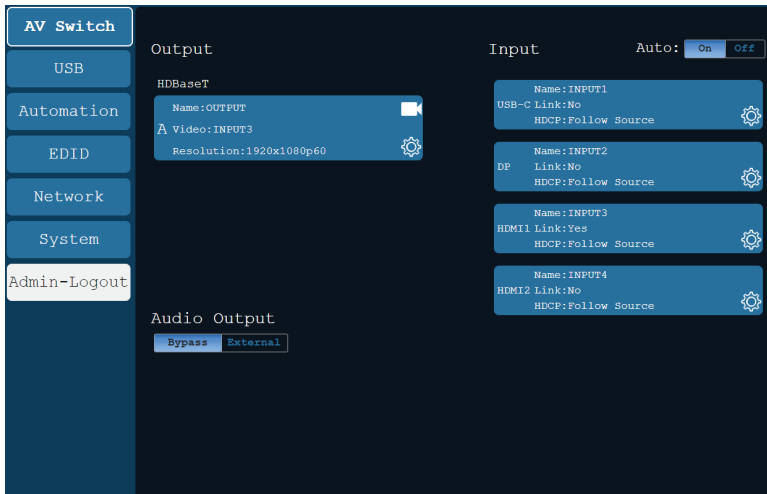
AV Switch

USB

Automation

EDID

Network

System

Admin-Logout

Output

HDBaseT

Name:OUTPUT
A Video:INPUT3
Resolution:1920x1080p60

Audio Output

Bypass External

Input

Auto: On Off

USB-C Name:INPUT1
Link:No
HDCP:Follow Source

DP Name:INPUT2
Link:No
HDCP:Follow Source

HDMI1 Name:INPUT3
Link:Yes
HDCP:Follow Source

HDMI2 Name:INPUT4
Link:No
HDCP:Follow Source